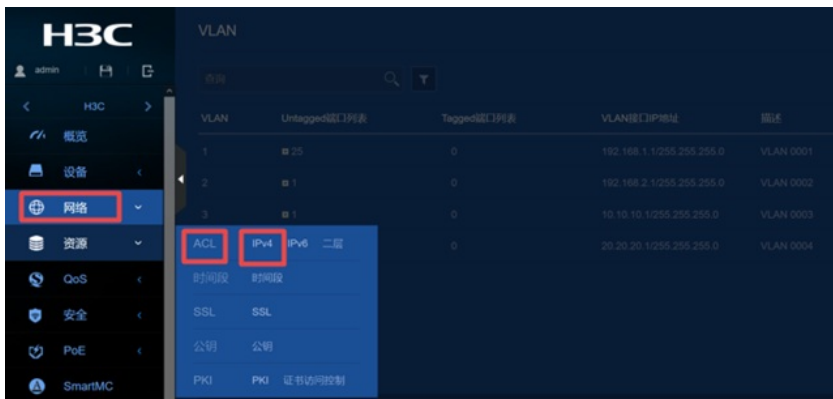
H3C

admin

H3C

概览

设备

网络

资源

QoS

安全

PoE

SmartMC

VLAN

查询

| VLAN | Untagged端口列表 | Tagged端口列表 | VLAN接口IP地址 | 描述 |
|---|---|---|---|---|
| 1 | 25 | 0 | 192.168.1.1/255.255.255.0 | VLAN 0001 |
| 2 | 1 | 0 | 192.168.2.1/255.255.255.0 | VLAN 0002 |
| 3 | 1 | 0 | 10.10.10.1/255.255.255.0 | VLAN 0003 |
| | | 0 | 20.20.20.1/255.255.255.0 | VLAN 0004 |

ACL IPv4 IPv6 二层

时间段 时间段

SSL SSL

公钥 公钥

PKI PKI 证书访问控制